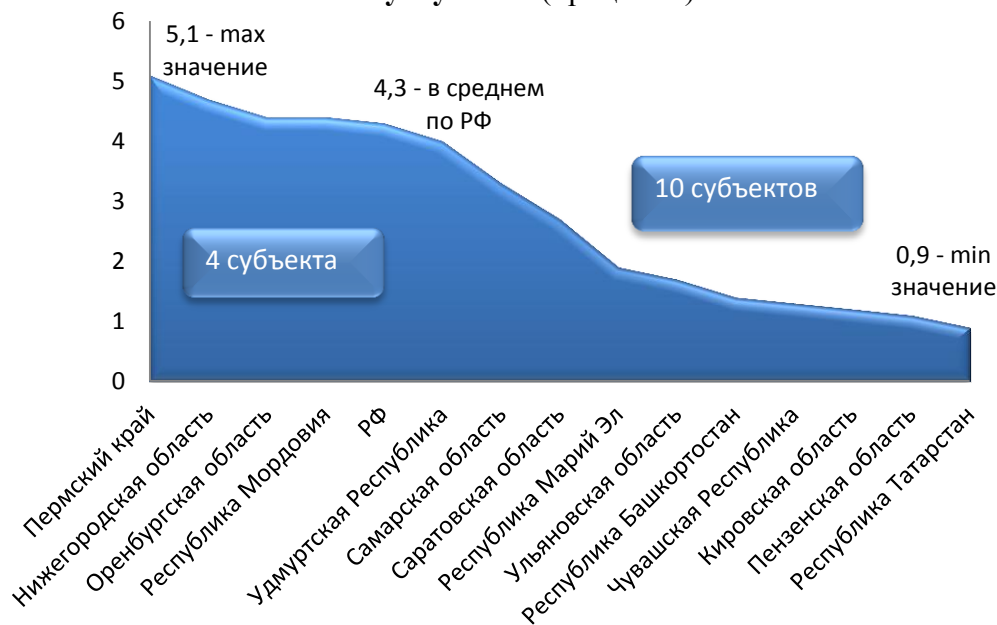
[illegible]

6
5
4
3
2
1
0

5,1 - max значение

4,3 - в среднем по РФ

10 субъектов

4 субъекта

0,9 - min значение

Пермский край
Нижегородская область
Оренбургская область
Республика Мордовия
РФ
Удмуртская Республика
Самарская область
Саратовская область
Республика Марий Эл
Ульяновская область
Республика Башкортостан
Чувашская Республика
Кировская область
Пензенская область
Республика Татарстан